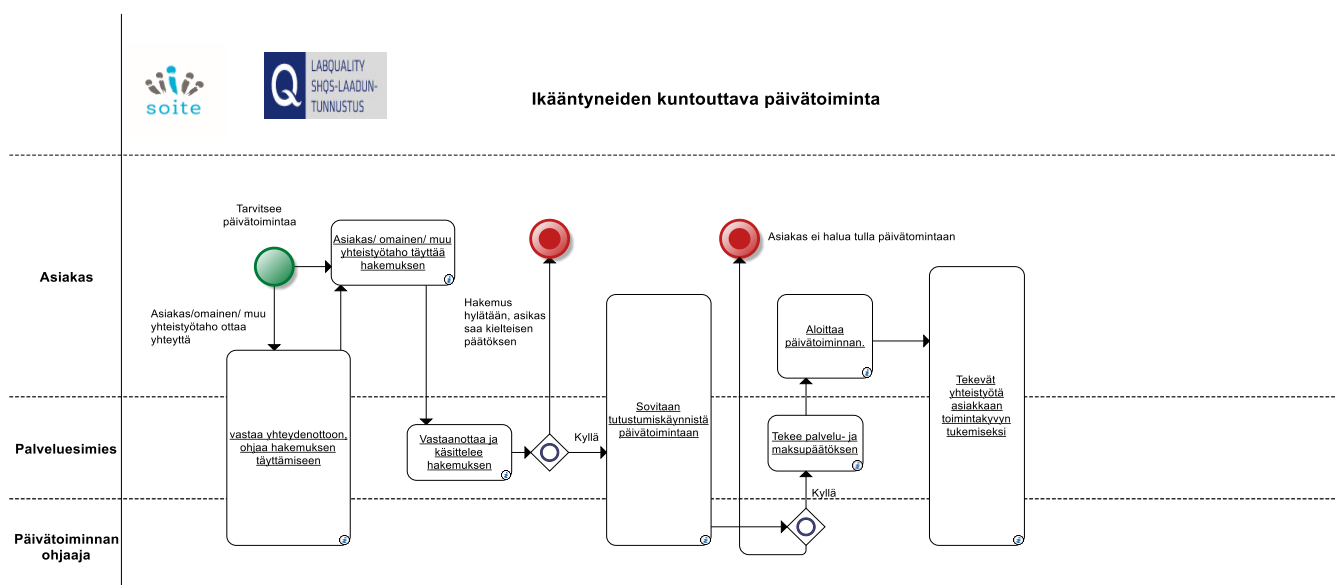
soite

LABQUALITY
SHQS-LAADUN-
TUNNUSTUS

Ikääntyneiden kuntouttava päivätoiminta

Asiakas

Palveluesimies

Päivätoiminnan ohjaaja

Tarvitsee päivätoimintaa

Asiakas/omainen/ muu yhteistyötaho ottaa yhteyttä

Asiakas/ omainen/ muu yhteistyötaho täyttää hakemuksen

vastaa yhteydenottoon, ohjaa hakemuksen täyttämiseen

Vastaanottaa ja käsittelee hakemuksen

Hakemus hylätään, asikas saa kielteisen päätöksen

Kyllä

Sovitaan tutustumiskäynnistä päivätoimintaan

Asiakas ei halua tulla päivätomintaan

Aloittaa päivätoiminnan.

Tekee palvelu- ja maksupäätöksen

Kyllä

Tekevät yhteistyötä asiakkaan toimintakyvyn tukemiseksi